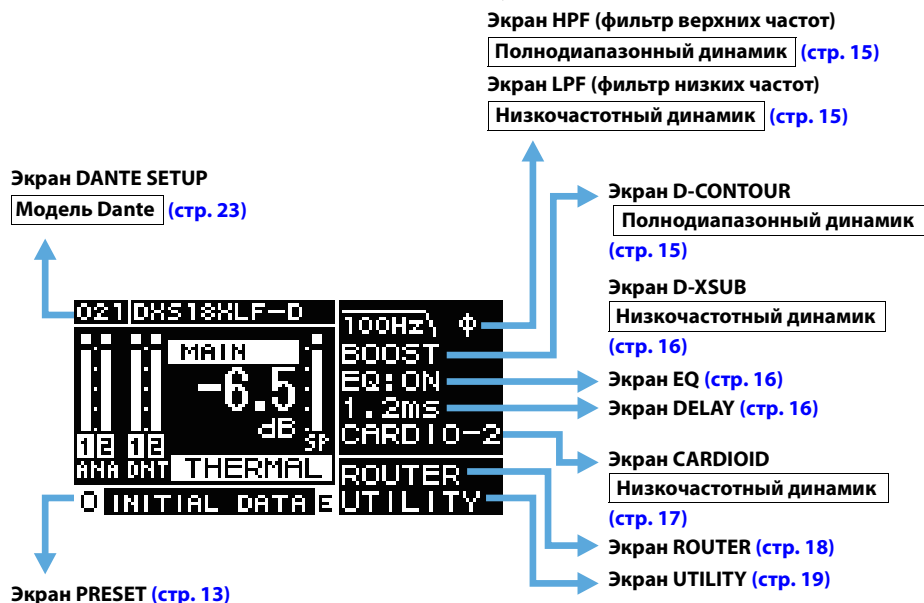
Экран HPF (фильтр верхних частот)
Полнодиапазонный динамик (стр. 15)
Экран LPF (фильтр низких частот)
Низкочастотный динамик (стр. 15)

Экран DANTE SETUP
Модель Dante (стр. 23)

Экран D-CONTOUR
Полнодиапазонный динамик
(стр. 15)

Экран D-XSUB
Низкочастотный динамик
(стр. 16)

021 DXS18XLF-D
MAIN
-6.5
dB
SP
12 12
ANA DNT
THERMAL
O INITIAL DATA E
100Hz ϕ
BOOST
EQ:ON
1.2ms
CARDIO-2
ROUTER
UTILITY

Экран EQ (стр. 16)
Экран DELAY (стр. 16)

Экран CARDIOID
Низкочастотный динамик
(стр. 17)

Экран ROUTER (стр. 18)
Экран UTILITY (стр. 19)

Экран PRESET (стр. 13)